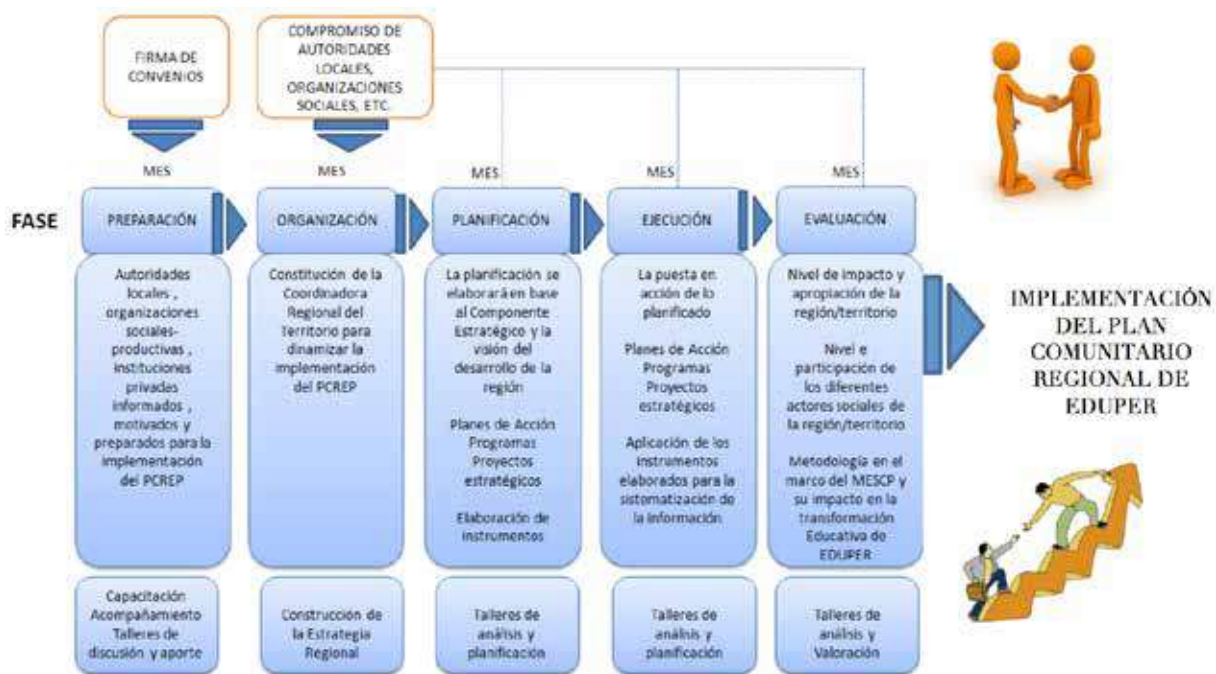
FIRMA DE CONVENIOS

COMPROMISO DE AUTORIDADES LOCALES, ORGANIZACIONES SOCIALES, ETC.

MES

MES

MES

MES

MES

FASE

PREPARACIÓN

ORGANIZACIÓN

PLANIFICACIÓN

EJECUCIÓN

EVALUACIÓN

Autoridades locales , organizaciones sociales-productivas , instituciones privadas informados , motivados y preparados para la implementación del PCREP

Constitución de la Coordinadora Regional del Territorio para dinamizar la implementación del PCREP

La planificación se elaborará en base al Componente Estratégico y la visión del desarrollo de la región

Planes de Acción Programas Proyectos estratégicos

Elaboración de instrumentos

La puesta en acción de lo planificado

Planes de Acción Programas Proyectos estratégicos

Aplicación de los instrumentos elaborados para la sistematización de la información

Nivel de impacto y apropiación de la región/territorio

Nivel e participación de los diferentes actores sociales de la región/territorio

Metodología en el marco del MESCP y su impacto en la transformación Educativa de EDUPER

IMPLEMENTACIÓN DEL PLAN COMUNITARIO REGIONAL DE EDUPER

Capacitación Acompañamiento Talleres de discusión y aporte

Construcción de la Estrategia Regional

Talleres de análisis y planificación

Talleres de análisis y planificación

Talleres de análisis y Valoración